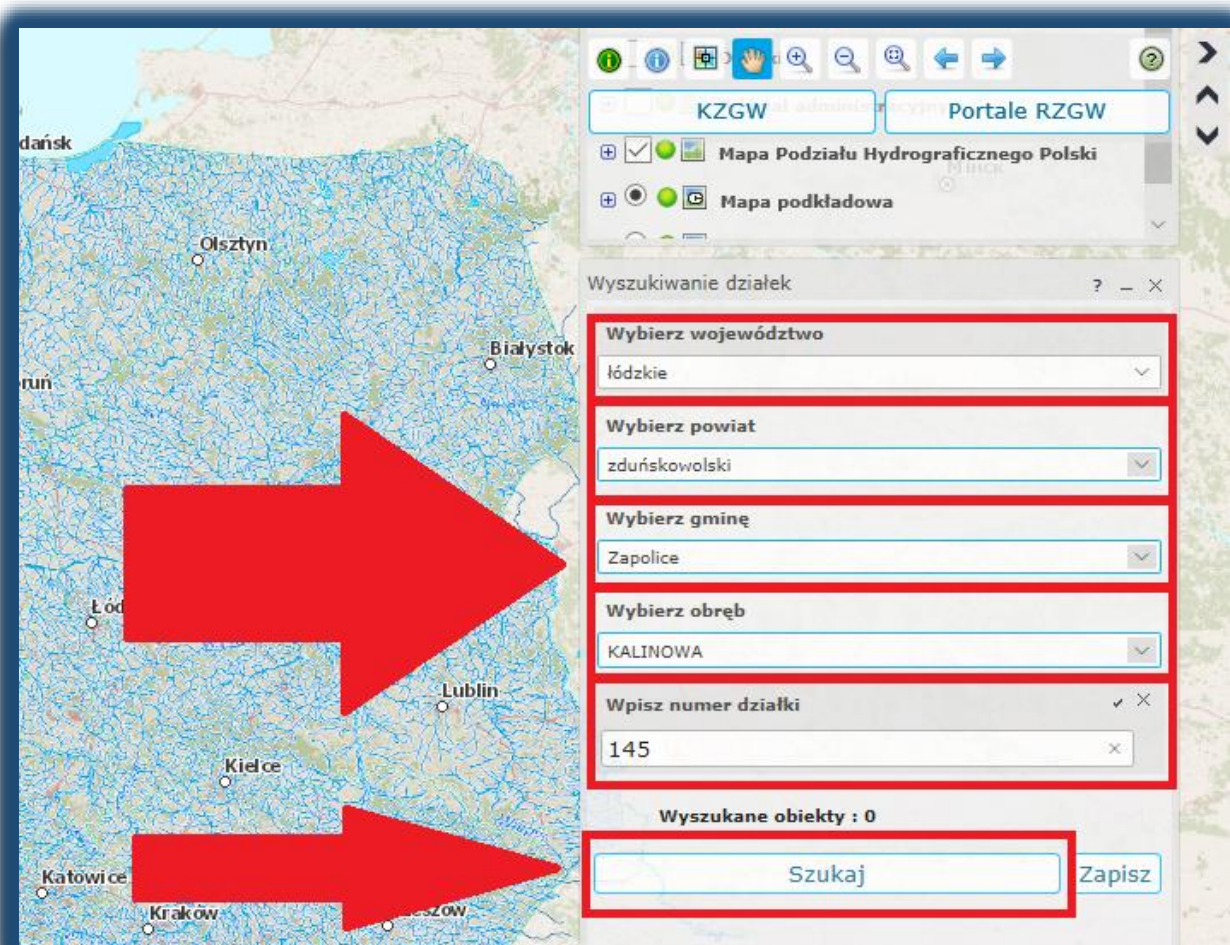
KZGW
Portale RZGW
Mapa Podziału Hydrograficznego Polski
Mapa podkładowa
Wyszukiwanie działek
? – ×
Wybierz województwo
łódzkie
Wybierz powiat
zduńskowolski
Wybierz gminę
Zapolice
Wybierz obręb
KALINOWA
Wpisz numer działki
145
Wyszukane obiekty : 0
Szukaj
Zapisz
dańsk
Olsztyn
Białystok
oruń
Łód
Lublin
Kielce
Katowice
Kraków
eszów
Mińsk